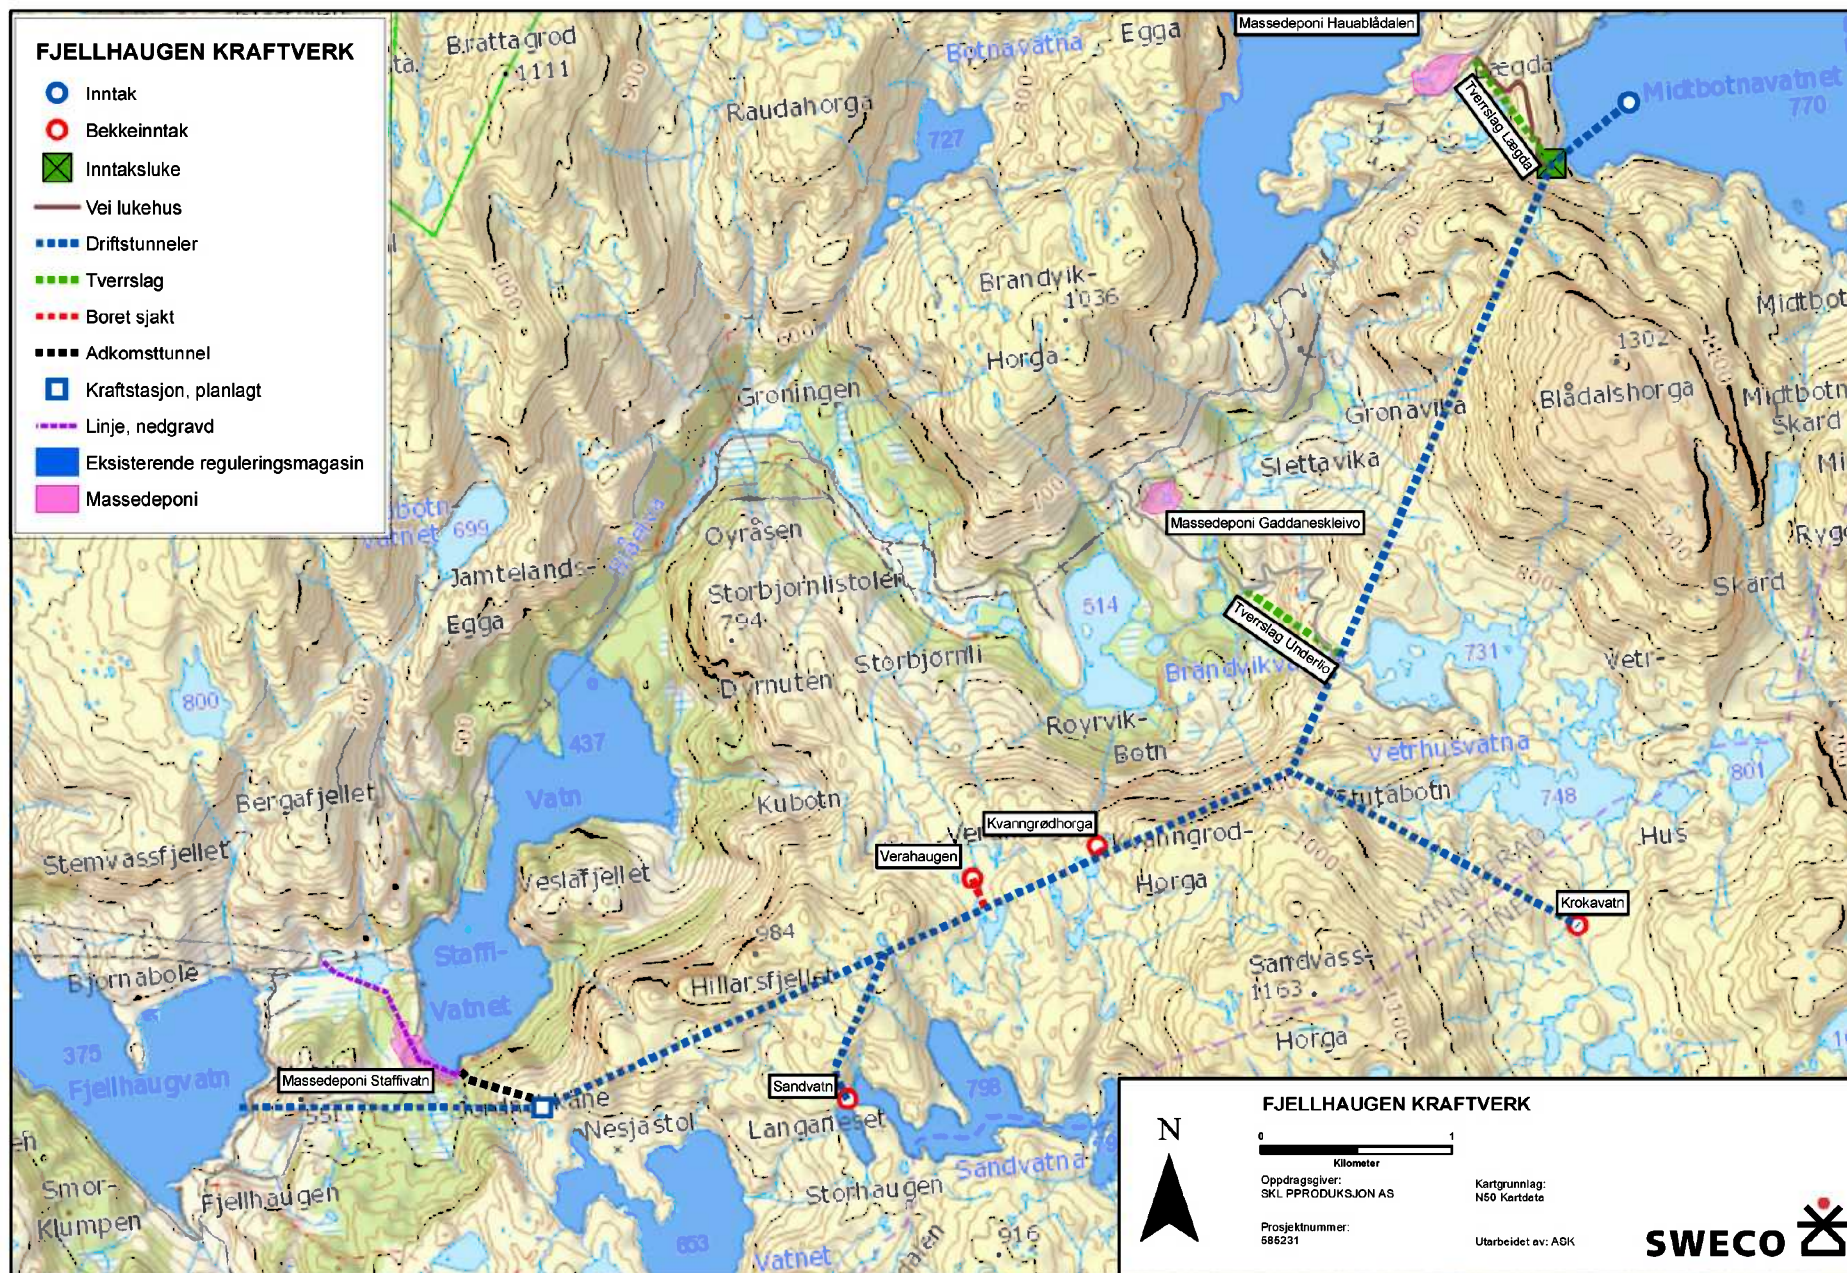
FJELLHAUGEN KRAFTVERK
Inntak
Bekkeinntak
Inntaksluke
Vei lukehus
Driftstunneler
Tverrslag
Boret sjakt
Adkomsttunnel
Kraftstasjon, planlagt
Linje, nedgravd
Eksisterende reguleringsmagasin
Massedeponi

Brattagrod
1111
Botnavatna
Egga
Massedeponi Hauablådalen
Lægda
Tverrslag Lægda
Midtbotnavatnet
770
Raudahorga
727
Brandvik-
1036
Horga
Midtbot
1302
Blådalshorga
Midtbotn
Skard
Groningen
Grønavika
Slettavika
Massedeponi Gaddaneskleivo
Oyråsen
Jamtelands-
Egga
699
Storbjornlistolen
794
514
Tverrslag Underlio
Brandvikv
731
Skard
Vetr-
Ryg
800
Dyrnuten
Storbjornli
437
Royrvik-
Botn
Vetrhusvatna
801
748
Bergafjellet
Vatn
Kubotn
Stemvassfjellet
Veslafjellet
Verahaugen
Kvanngrødhorga
Kvanngrod-
Horga
Hus
Krokavatn
984
Bjornabole
Staffi-
Vatnet
Hillarsfjellet
Sandvass-
1163
375
Fjellhaugvatn
Massedeponi Staffivatn
Horga
Sandvatn
798
Nesjastol
Langaneset
Sandvatna
Smor-
Klumpen
Fjellhaugen
Storhaugen
653
Vatnet
916

FJELLHAUGEN KRAFTVERK
N
0
1
Kilometer
Oppdragsgiver:
SKL PPRODUKSJON AS
Kartgrunnlag:
N50 Kartdata
Prosjektnummer:
585231
Utarbeidet av: ASK
SWECO